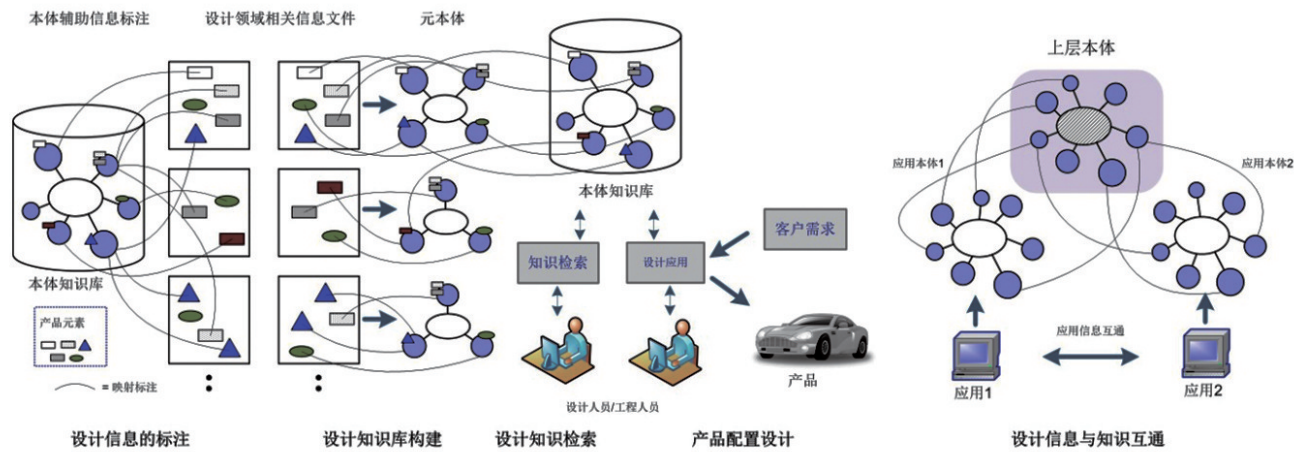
本体辅助信息标注

设计领域相关信息文件

元本体

本体知识库

本体知识库

产品元素

= 映射标注

知识检索

设计应用

客户需求

设计人员/工程人员

产品

上层本体

应用本体1

应用本体2

应用信息互通

应用1

应用2

设计信息的标注

设计知识库构建

设计知识检索

产品配置设计

设计信息与知识互通